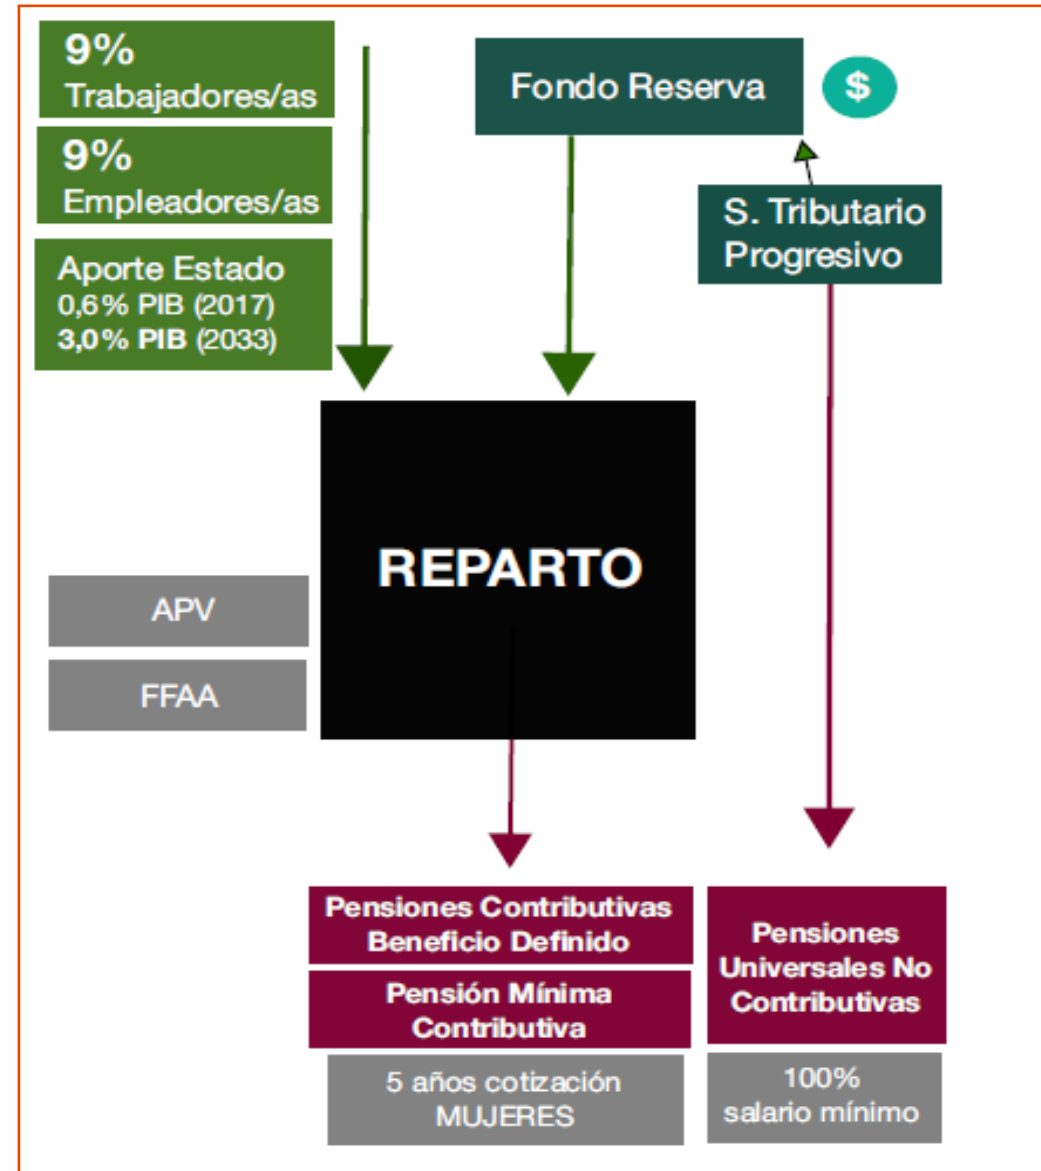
9%
Trabajadores/as

9%
Empleadores/as

Aporte Estado
0,6% PIB (2017)
3,0% PIB (2033)

Fondo Reserva

$

S. Tributario Progresivo

REPARTO

APV

FFAA

Pensiones Contributivas Beneficio Definido

Pensión Mínima Contributiva

5 años cotización MUJERES

Pensiones Universales No Contributivas

100% salario mínimo